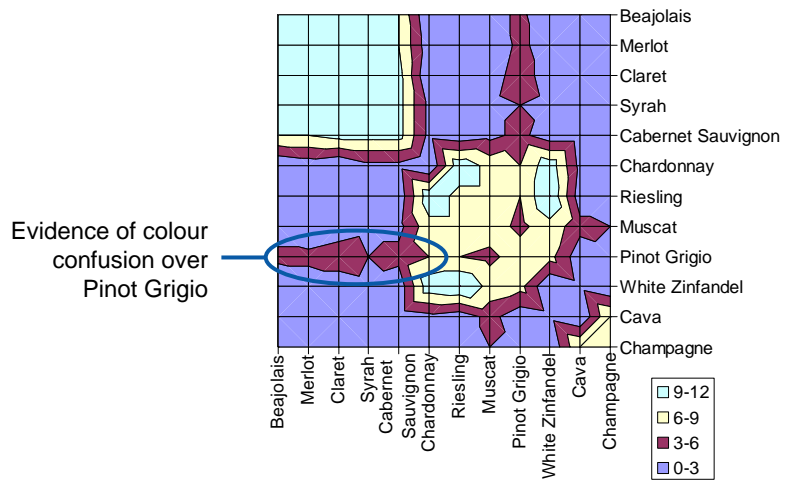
Evidence of colour confusion over Pinot Grigio

Beajolais
Merlot
Claret
Syrah
Cabernet Sauvignon
Chardonnay
Riesling
Muscat
Pinot Grigio
White Zinfandel
Cava
Champagne

Beajolais
Merlot
Claret
Syrah
Cabernet
Sauvignon
Chardonnay
Riesling
Muscat
Pinot Grigio
White Zinfandel
Cava
Champagne

9-12
6-9
3-6
0-3